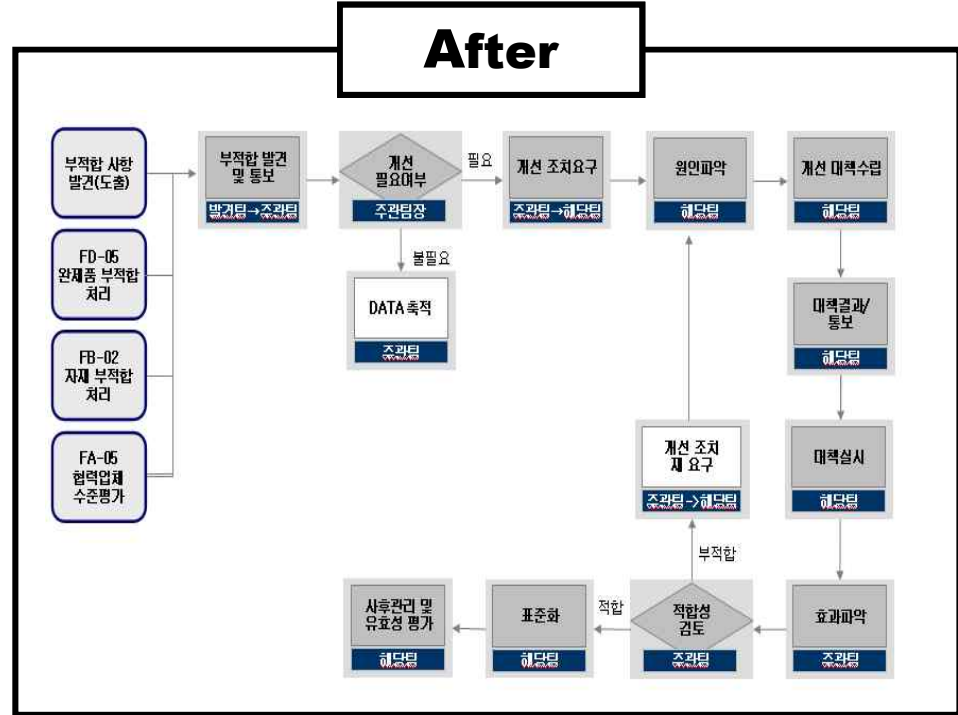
After

부적합 사항 발견(도출)

FD-05 완제품 부적합 처리

FB-02 자재 부적합 처리

FA-05 협력업체 수준평가

부적합 발견 및 통보
발견팀→주관팀

개선 필요여부
주관팀장

필요

불필요

DATA 축적
주관팀

개선 조치요구
주관팀→해당팀

원인파악
해당팀

개선 대책수립
해당팀

대책결과/통보
해당팀

대책실시
해당팀

효과파악
주관팀

적합성 검토
주관팀

부적합

개선 조치 재 요구
주관팀→해당팀

적합

표준화
해당팀

사후관리 및 유효성 평가
해당팀